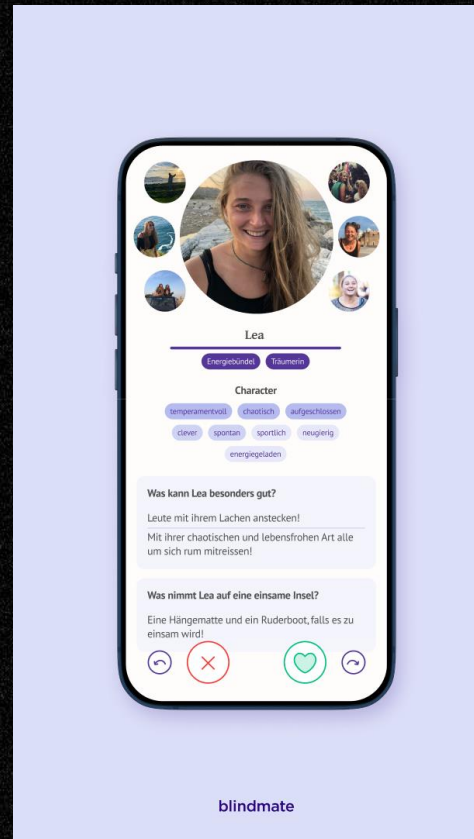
Lea

Energiebündel Träumerin

Character

temperamentvoll chaotisch aufgeschlossen

clever spontan sportlich neugierig

energiegeladen

Was kann Lea besonders gut?

Leute mit ihrem Lachen anstecken!

Mit ihrer chaotischen und lebensfrohen Art alle um sich rum mitreissen!

Was nimmt Lea auf eine einsame Insel?

Eine Hängematte und ein Ruderboot, falls es zu einsam wird!

blindmate